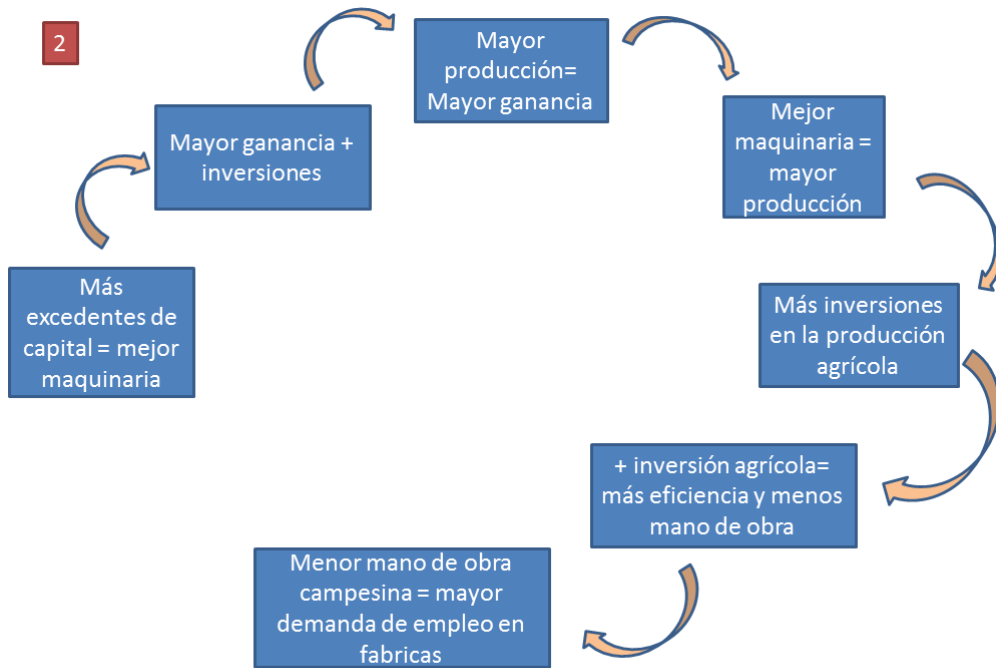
2

Mayor producción= Mayor ganancia

Mejor maquinaria = mayor producción

Más inversiones en la producción agrícola

+ inversión agrícola= más eficiencia y menos mano de obra

Menor mano de obra campesina = mayor demanda de empleo en fabricas

Más excedentes de capital = mejor maquinaria

Mayor ganancia + inversiones